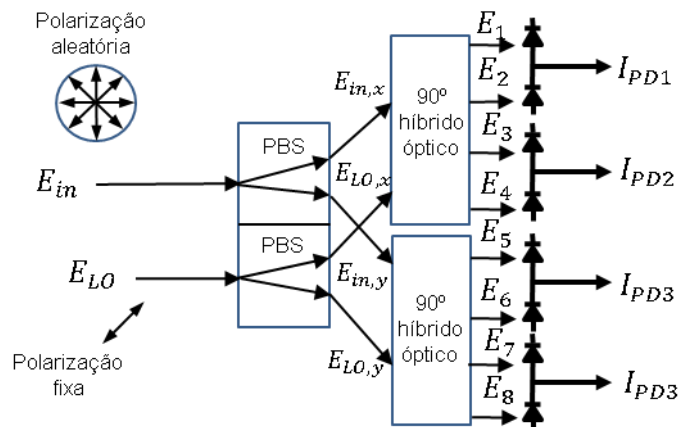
Polarização aleatória

$E_{in}$

$E_{LO}$

Polarização fixa

PBS

PBS

$E_{in,x}$

$E_{LO,x}$

$E_{in,y}$

$E_{LO,y}$

90º híbrido óptico

90º híbrido óptico

$E_1$

$E_2$

$E_3$

$E_4$

$E_5$

$E_6$

$E_7$

$E_8$

$I_{PD1}$

$I_{PD2}$

$I_{PD3}$

$I_{PD3}$